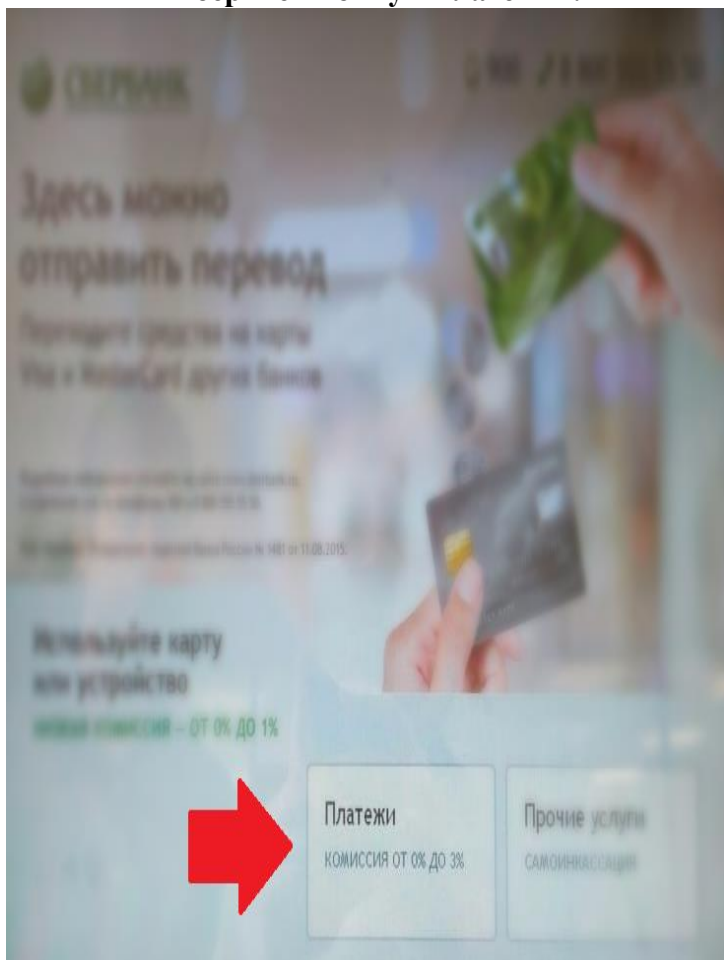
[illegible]

СБЕРБАНК

Здесь можно отправить перевод

Переводите средства на карты Visa и MasterCard других банков

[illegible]

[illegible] № 1481 от 11.08.2015

Используйте карту или устройство

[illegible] – ОТ 0% ДО 1%

Платежи

КОМИССИЯ ОТ 0% ДО 3%

Прочие услуги

САМОИНКАССАЦИЯ